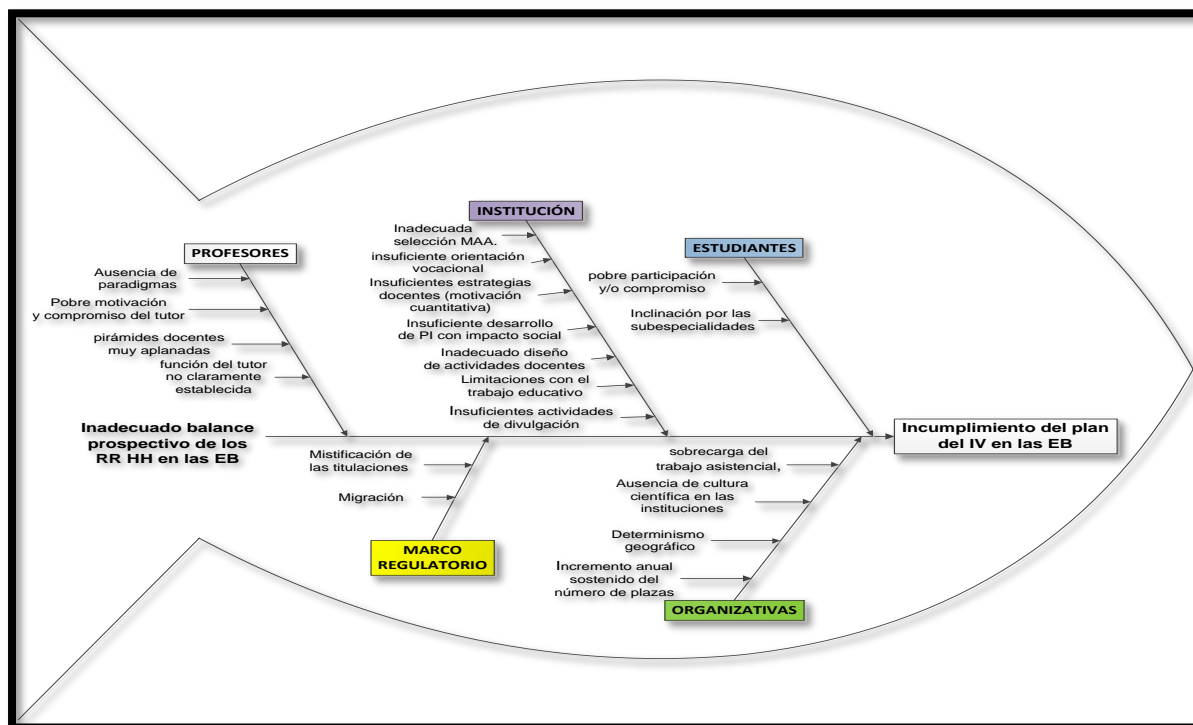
INSTITUCIÓN

Inadecuada selección MAA.

insuficiente orientación vocacional

Insuficientes estrategias docentes (motivación cuantitativa)

Insuficiente desarrollo de PI con impacto social

Inadecuado diseño de actividades docentes

Limitaciones con el trabajo educativo

Insuficientes actividades de divulgación

PROFESORES

Ausencia de paradigmas

Pobre motivación y compromiso del tutor

pirámides docentes muy aplanadas

función del tutor no claramente establecida

ESTUDIANTES

pobre participación y/o compromiso

Inclinación por las subespecialidades

Inadecuado balance prospectivo de los RR HH en las EB

Incumplimiento del plan del IV en las EB

Mistificación de las titulaciones

Migración

MARCO REGULATORIO

sobrecarga del trabajo asistencial,

Ausencia de cultura científica en las instituciones

Determinismo geográfico

Incremento anual sostenido del número de plazas

ORGANIZATIVAS